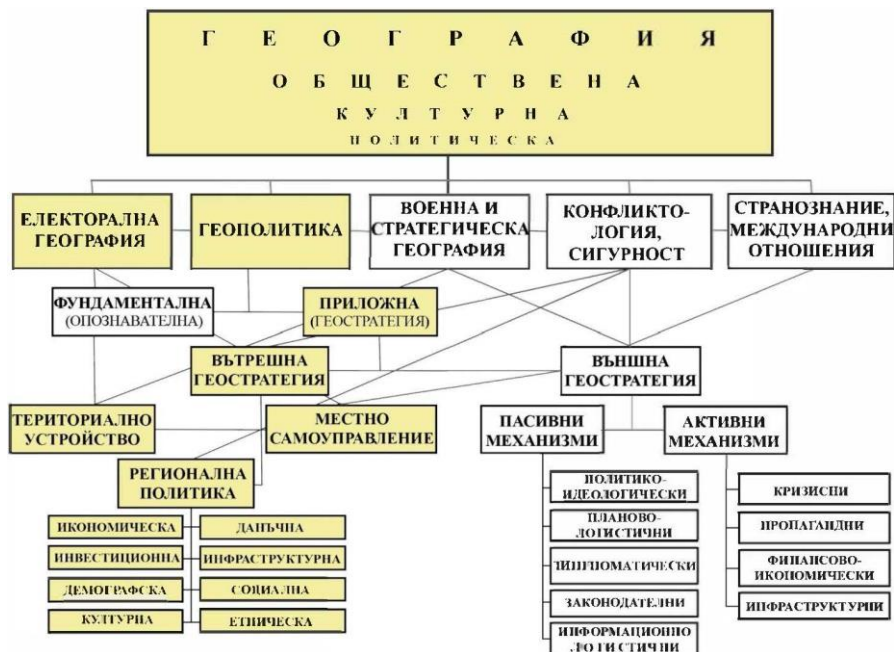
Г Е О Г Р А Ф И Я
О Б Щ Е С Т В Е Н А
К У Л Т У Р Н А
П О Л И Т И Ч Е С К А

ЕЛЕКТОРАЛНА ГЕОГРАФИЯ

ГЕОПОЛИТИКА

ВОЕННА И СТРАТЕГИЧЕСКА ГЕОГРАФИЯ

КОНФЛИКТОЛОГИЯ, СИГУРНОСТ

СТРАНОЗНАНИЕ, МЕЖДУНАРОДНИ ОТНОШЕНИЯ

ФУНДАМЕНТАЛНА (ОПОЗНАВАТЕЛНА)

ПРИЛОЖНА (ГЕОСТРАТЕГИЯ)

ВЪТРЕШНА ГЕОСТРАТЕГИЯ

ВЪНШНА ГЕОСТРАТЕГИЯ

ТЕРИТОРИАЛНО УСТРОЙСТВО

МЕСТНО САМОУПРАВЛЕНИЕ

ПАСИВНИ МЕХАНИЗМИ

АКТИВНИ МЕХАНИЗМИ

РЕГИОНАЛНА ПОЛИТИКА

ИКОНОМИЧЕСКА

ДАНЪЧНА

ИНВЕСТИЦИОННА

ИНФРАСТРУКТУРНА

ДЕМОГРАФСКА

СОЦИАЛНА

КУЛТУРНА

ЕТНИЧЕСКА

ПОЛИТИКО-ИДЕОЛОГИЧЕСКИ

ПЛАНОВО-ЛОГИСТИЧНИ

ДИПЛОМАТИЧЕСКИ

ЗАКОНОДАТЕЛНИ

ИНФОРМАЦИОННО ЛОГИСТИЧНИ

КРИЗИСНИ

ПРОПАГАНДНИ

ФИНАНСОВО-ИКОНОМИЧЕСКИ

ИНФРАСТРУКТУРНИ